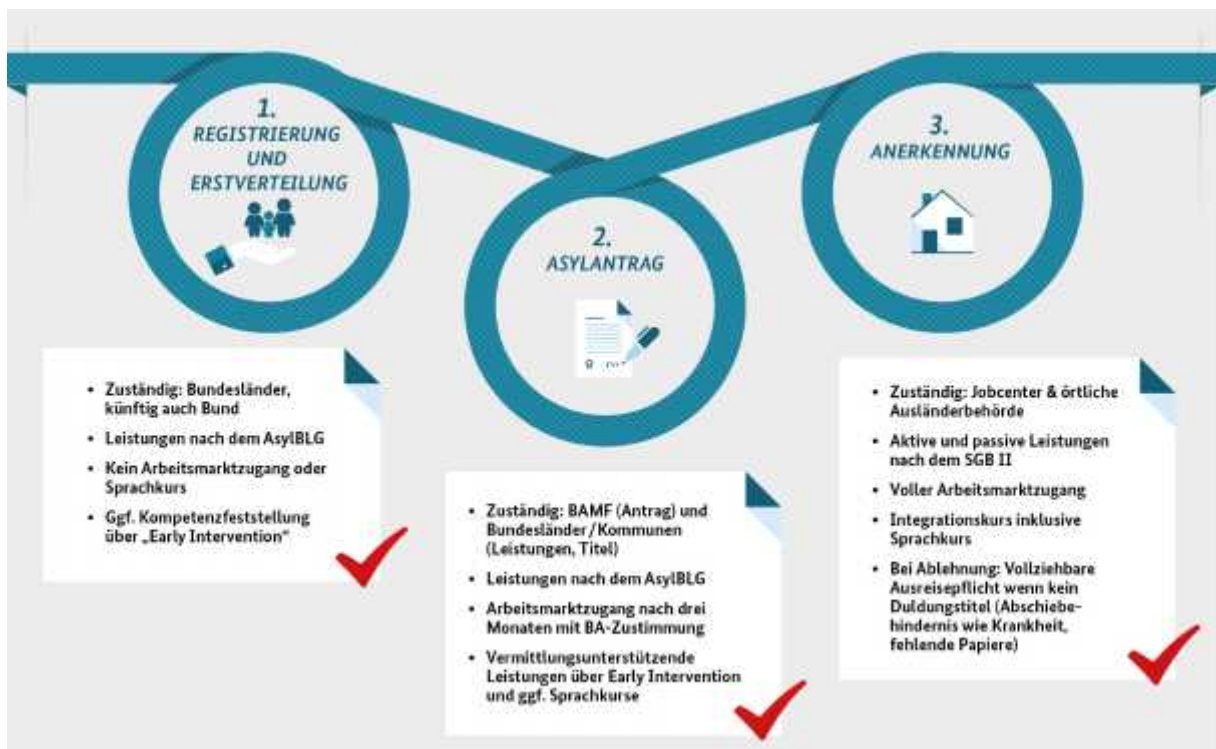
1.
REGISTRIERUNG UND ERSTVERTEILUNG

2.
ASYLANTRAG

3.
ANERKENNUNG

- Zuständig: Bundesländer, künftig auch Bund
- Leistungen nach dem AsylBLG
- Kein Arbeitsmarktzugang oder Sprachkurs
- Ggf. Kompetenzfeststellung über „Early Intervention"

- Zuständig: BAMF (Antrag) und Bundesländer / Kommunen (Leistungen, Titel)
- Leistungen nach dem AsylBLG
- Arbeitsmarktzugang nach drei Monaten mit BA-Zustimmung
- Vermittlungsunterstützende Leistungen über Early Intervention und ggf. Sprachkurse

- Zuständig: Jobcenter & örtliche Ausländerbehörde
- Aktive und passive Leistungen nach dem SGB II
- Voller Arbeitsmarktzugang
- Integrationskurs inklusive Sprachkurs
- Bei Ablehnung: Vollziehbare Ausreisepflicht wenn kein Duldungstitel (Abschiebehindernis wie Krankheit, fehlende Papiere)